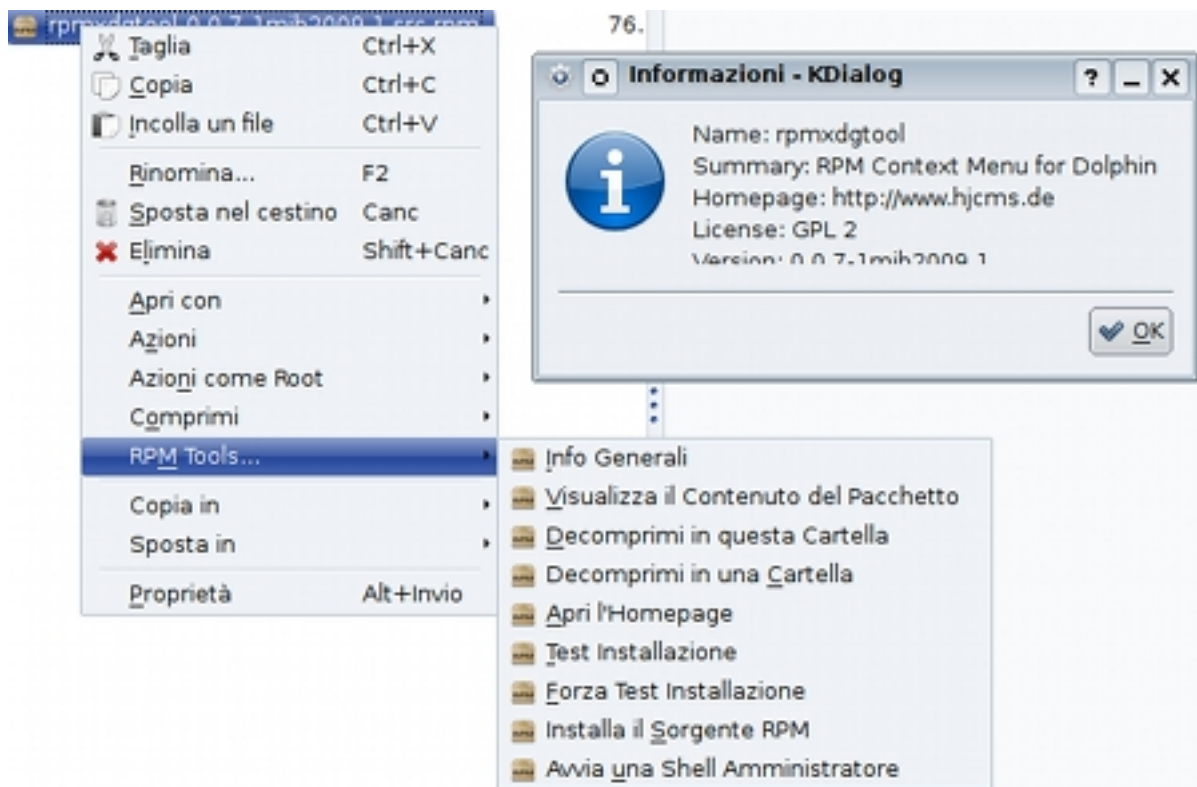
rpmxdgtool-0.0.7-1mib2009.1.src.rpm

76.

Taglia Ctrl+X
Copia Ctrl+C
Incolla un file Ctrl+V
Rinomina... F2
Sposta nel cestino Canc
Elimina Shift+Canc
Apri con
Azioni
Azioni come Root
Comprimi
RPM Tools...
Copia in
Sposta in
Proprietà Alt+Invio

Informazioni - KDialog

Name: rpmxdgtool
Summary: RPM Context Menu for Dolphin
Homepage: http://www.hjcms.de
License: GPL 2
Version: 0.0.7-1mib2009.1

OK

Info Generali
Visualizza il Contenuto del Pacchetto
Decomprimi in questa Cartella
Decomprimi in una Cartella
Apri l'Homepage
Test Installazione
Forza Test Installazione
Installa il Sorgente RPM
Avvia una Shell Amministratore